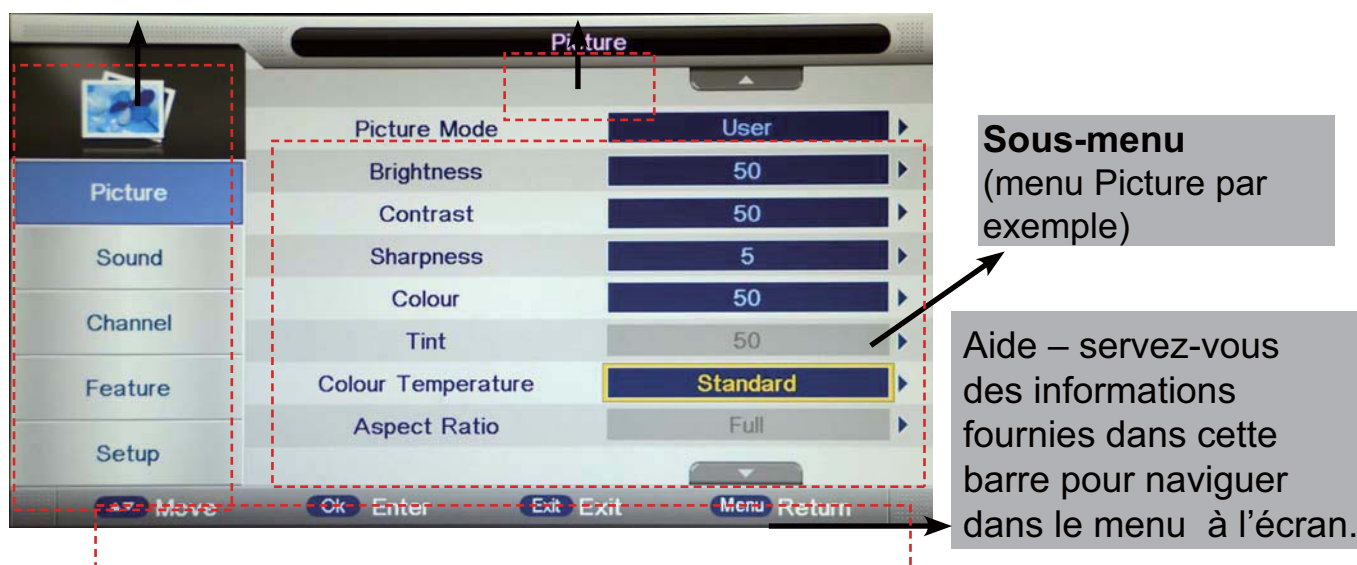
Picture

Picture Mode | User
Brightness | 50
Contrast | 50
Sharpness | 5
Colour | 50
Tint | 50
Colour Temperature | Standard
Aspect Ratio | Full

Picture
Sound
Channel
Feature
Setup

Move Ok Enter Exit Exit Menu Return

**Sous-menu**
(menu Picture par exemple)

Aide – servez-vous des informations fournies dans cette barre pour naviguer dans le menu à l'écran.